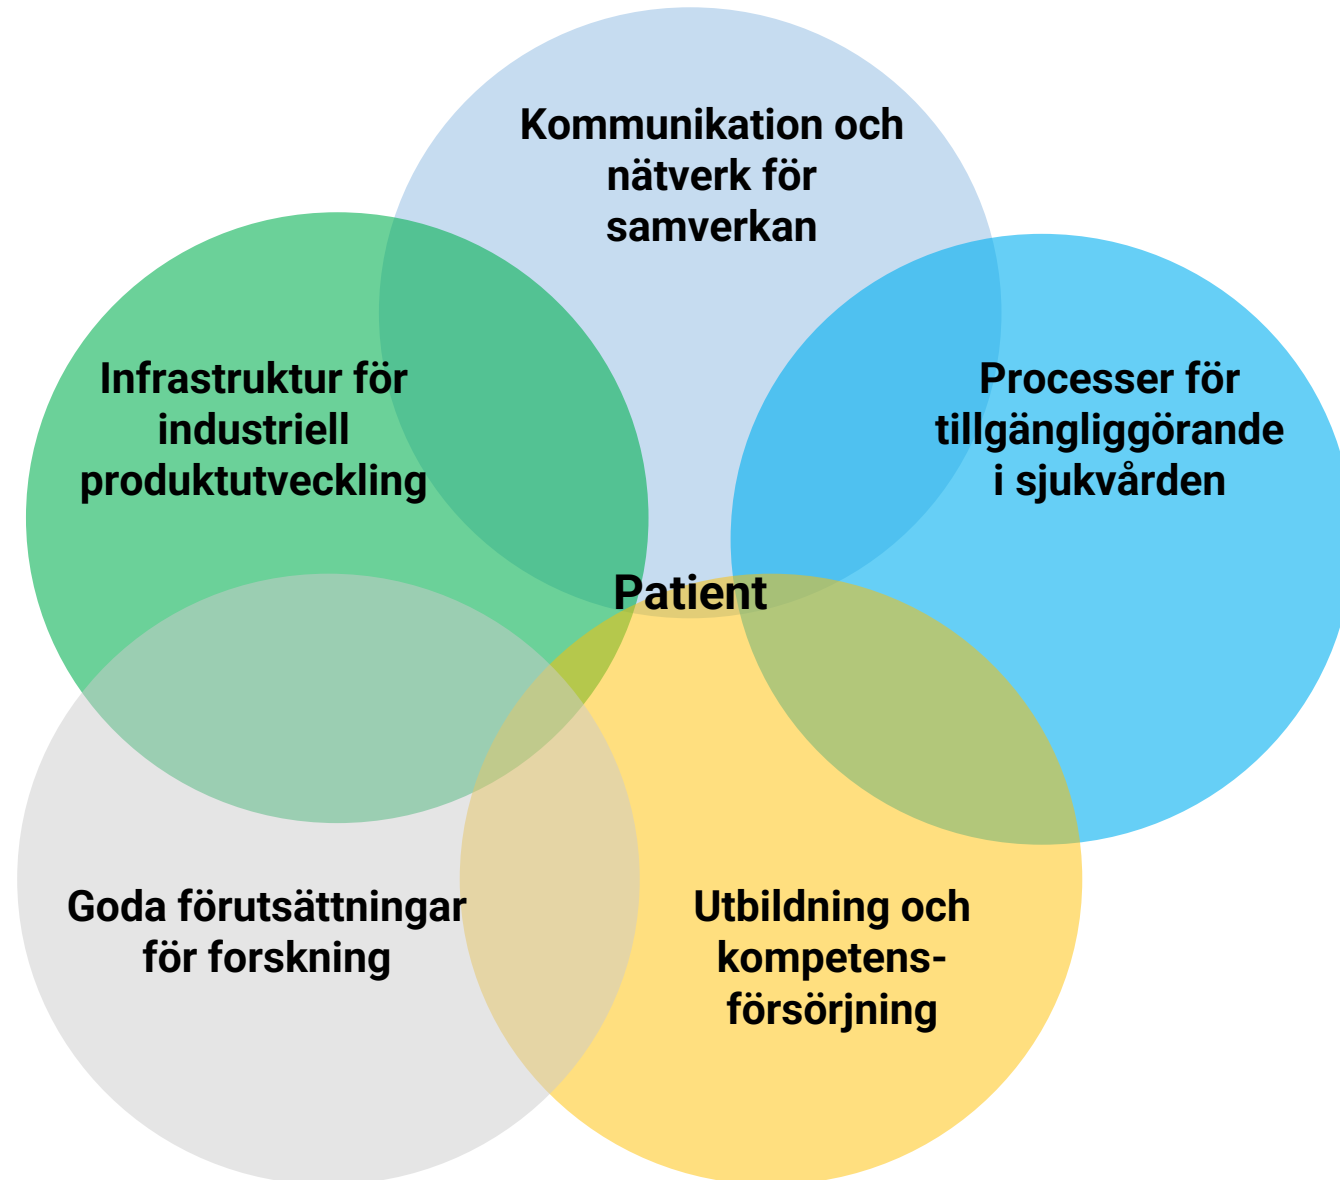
Kommunikation och nätverk för samverkan

Infrastruktur för industriell produktutveckling

Processer för tillgängliggörande i sjukvården

Patient

Goda förutsättningar för forskning

Utbildning och kompetens-försörjning